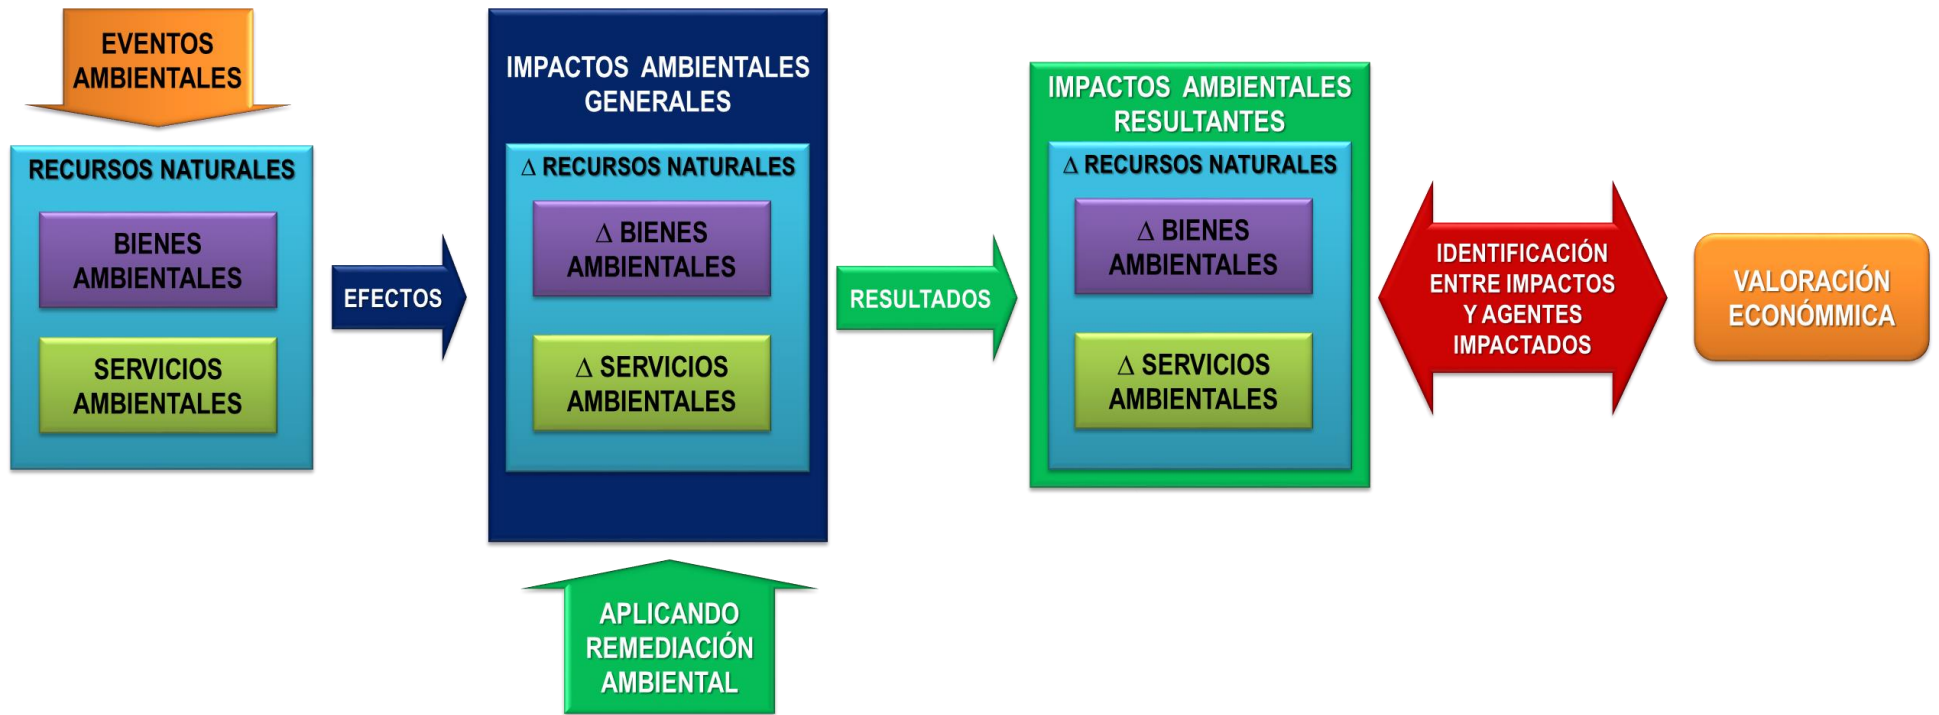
EVENTOS AMBIENTALES

RECURSOS NATURALES

BIENES AMBIENTALES

SERVICIOS AMBIENTALES

EFECTOS

IMPACTOS AMBIENTALES GENERALES

Δ RECURSOS NATURALES

Δ BIENES AMBIENTALES

Δ SERVICIOS AMBIENTALES

APLICANDO REMEDIACIÓN AMBIENTAL

RESULTADOS

IMPACTOS AMBIENTALES RESULTANTES

Δ RECURSOS NATURALES

Δ BIENES AMBIENTALES

Δ SERVICIOS AMBIENTALES

IDENTIFICACIÓN ENTRE IMPACTOS Y AGENTES IMPACTADOS

VALORACIÓN ECONÓMMICA